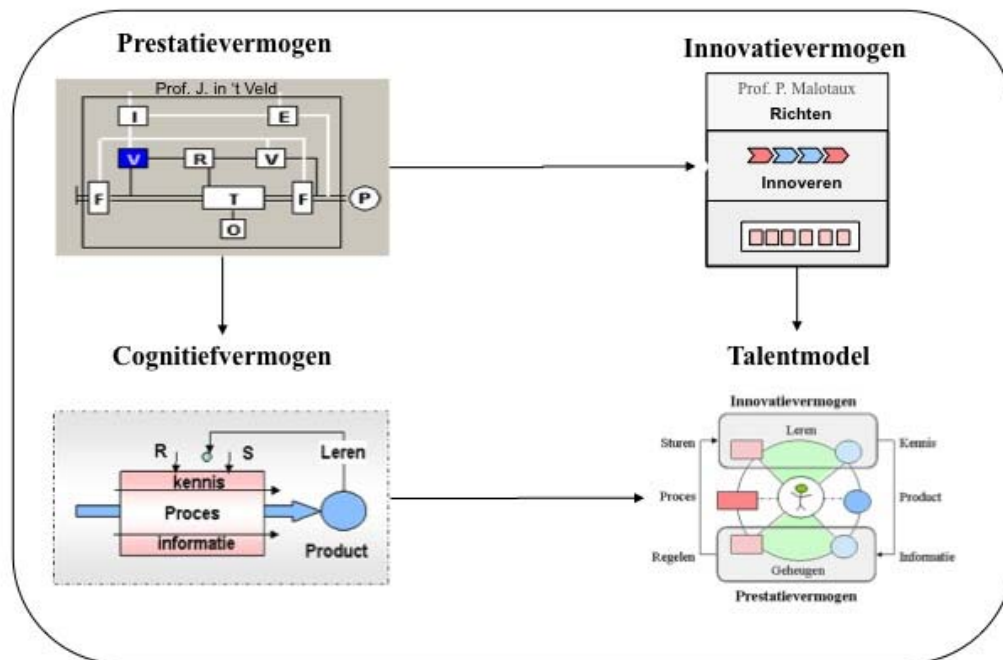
Prestatievermogen

Prof. J. in 't Veld

I E V R V F T F P O

Innovatievermogen

Prof. P. Malotaux

Richten

Innoveren

Cognitiefvermogen

R S Leren

kennis

Proces

informatie

Product

Talentmodel

Innovatievermogen

Leren

Sturen Kennis

Proces Product

Regelen Informatie

Geheugen

Prestatievermogen